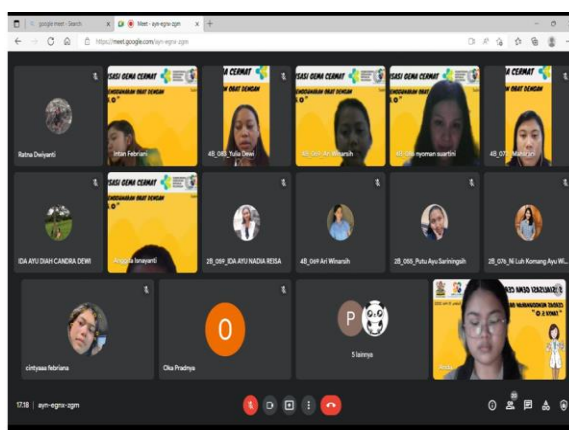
google meet - Search
Meet - ayn-egnx-zgm
https://meet.google.com/ayn-egnx-zgm

Ratna Dwiyanti
SASI GEMA CERMAT
Intan Febriani
CERMAT
4B_080_Yulia Dewi
SASI GEMA CERMAT
4B_068_Ari Winarsih
SASI GEMA CERMAT
4B_0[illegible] nyoman suartini
CERMAT
4B_07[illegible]
IDA AYU DIAH CANDRA DEWI
SASI GEMA CERMAT
Anggita Ismayanti
2B_059_IDA AYU NADIA REISA
4B_069_Ari Winarsih
2B_055_Putu Ayu Saringsih
2B_076_Ni Luh Komang Ayu Wi...
cintyasa febriana
O
Oka Pradnya
P
5 lainnya
Anda
17.18 | ayn-egnx-zgm